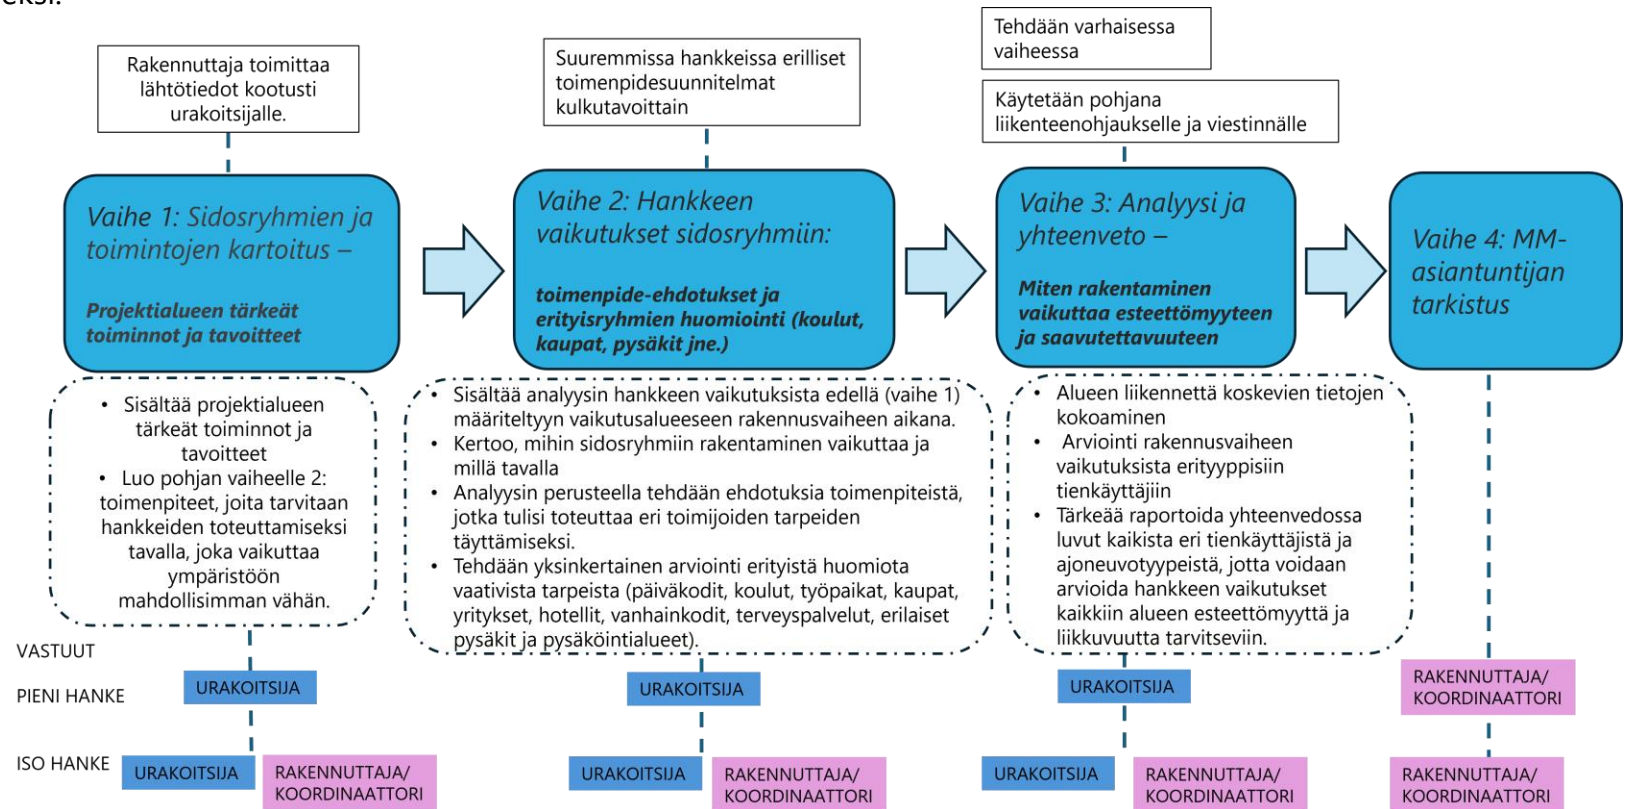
eksi.

Rakennuttaja toimittaa lähtötiedot kootusti urakoitsijalle.

Vaihe 1: Sidosryhmien ja toimintojen kartoitus –

Projektialueen tärkeät toiminnot ja tavoitteet

- Sisältää projektialueen tärkeät toiminnot ja tavoitteet
- Luo pohjan vaiheelle 2: toimenpiteet, joita tarvitaan hankkeiden toteuttamiseksi tavalla, joka vaikuttaa ympäristöön mahdollisimman vähän.

Suuremmissa hankkeissa erilliset toimenpidesuunnitelmat kulkutavoittain

Vaihe 2: Hankkeen vaikutukset sidosryhmiin:

toimenpide-ehdotukset ja erityisryhmien huomiointi (koulut, kaupat, pysäkit jne.)

- Sisältää analyysin hankkeen vaikutuksista edellä (vaihe 1) määriteltyyn vaikutusalueeseen rakennusvaiheen aikana.
- Kertoo, mihin sidosryhmiin rakentaminen vaikuttaa ja millä tavalla
- Analyysin perusteella tehdään ehdotuksia toimenpiteistä, jotka tulisi toteuttaa eri toimijoiden tarpeiden täyttämiseksi.
- Tehdään yksinkertainen arviointi erityistä huomiota vaativista tarpeista (päiväkodit, koulut, työpaikat, kaupat, yritykset, hotellit, vanhainkodit, terveyspalvelut, erilaiset pysäkit ja pysäköintialueet).

Tehdään varhaisessa vaiheessa

Käytetään pohjana liikenteenohjaukselle ja viestinnälle

Vaihe 3: Analyysi ja yhteenveto –

Miten rakentaminen vaikuttaa esteettömyyteen ja saavutettavuuteen

- Alueen liikennettä koskevien tietojen kokoaminen
- Arviointi rakennusvaiheen vaikutuksista erityyppisiin tienkäyttäjiin
- Tärkeää raportoida yhteenvedossa luvut kaikista eri tienkäyttäjistä ja ajoneuvotyypeistä, jotta voidaan arvioida hankkeen vaikutukset kaikkiin alueen esteettömyyttä ja liikkuvuutta tarvitseviin.

Vaihe 4: MM-asiantuntijan tarkistus

VASTUUT

PIENI HANKE

URAKOITSIJA

URAKOITSIJA

URAKOITSIJA

RAKENNUTTAJA/ KOORDINAATTORI

ISO HANKE

URAKOITSIJA

RAKENNUTTAJA/ KOORDINAATTORI

URAKOITSIJA

RAKENNUTTAJA/ KOORDINAATTORI

URAKOITSIJA

RAKENNUTTAJA/ KOORDINAATTORI

RAKENNUTTAJA/ KOORDINAATTORI